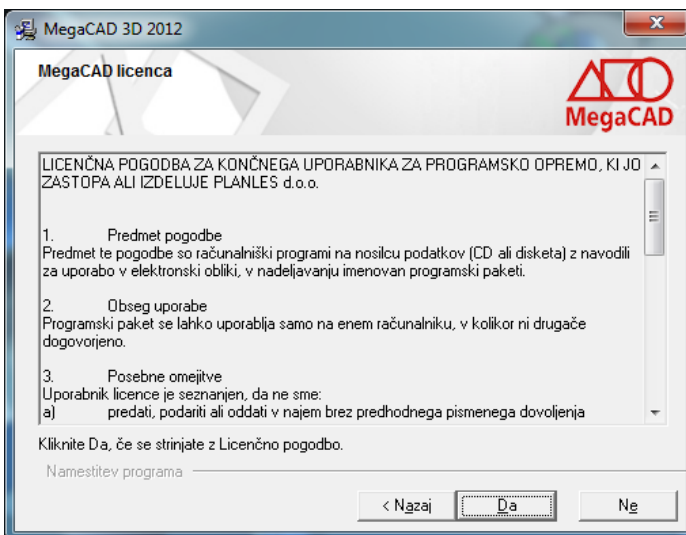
MegaCAD 3D 2012

MegaCAD licenca

MegaCAD

LICENČNA POGODBA ZA KONČNEGA UPORABNIKA ZA PROGRAMSKO OPREMO, KI JO ZASTOPA ALI IZDELUJE PLANLES d.o.o.

1. Predmet pogodbe
Predmet te pogodbe so računalniški programi na nosilcu podatkov (CD ali disketa) z navodili za uporabo v elektronski obliki, v nadeljevanju imenovan programski paketi.

2. Obseg uporabe
Programski paket se lahko uporablja samo na enem računalniku, v kolikor ni drugače dogovorjeno.

3. Posebne omejitve
Uporabnik licence je seznanjen, da ne sme:
a) predati, podariti ali oddati v najem brez predhodnega pismenega dovoljenja

Kliknite Da, če se strinjate z Licenčno pogodbo.

Namestitev programa

< Nazaj | Da | Ne